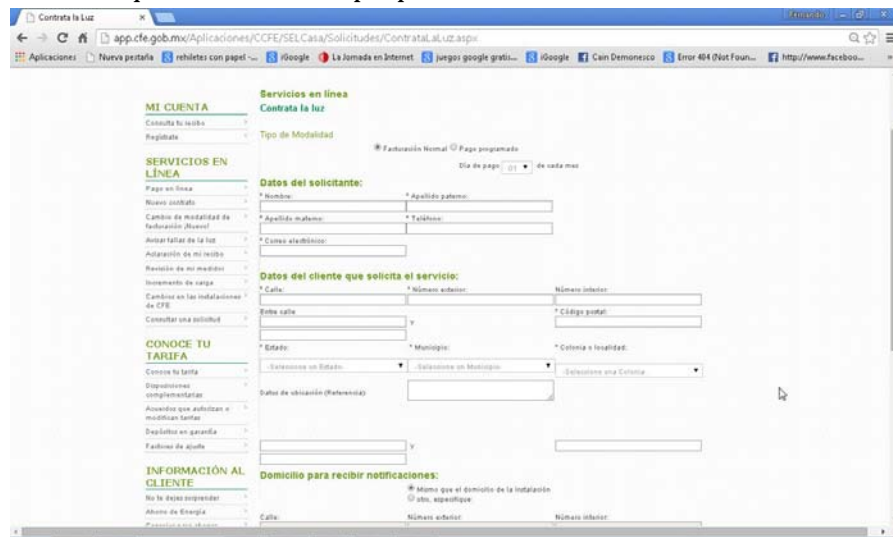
Contrata la Luz

app.cfe.gob.mx/Aplicaciones/CCFE/SELCasa/Solicitudes/ContrataLaLuz.aspx

Aplicaciones | Nueva pestaña | rehiletes con papel -... | iGoogle | La Jornada en Internet | juegos google gratis... | iGoogle | Cain Demonesco | Error 404 (Not Foun... | http://www.faceboo...

MI CUENTA
Consulta tu recibo
Regístrate

SERVICIOS EN LÍNEA
Pago en línea
Nuevo contrato
Cambio de modalidad de facturación ¡Nuevo!
Avisar fallas de la luz
Aclaración de mi recibo
Revisión de mi medidor
Incremento de carga
Cambios en las instalaciones de CFE
Consultar una solicitud

CONOCE TU TARIFA
Conoce tu tarifa
Disposiciones complementarias
Acuerdos que autorizan o modifican tarifas
Depósitos en garantía
Factores de ajuste

INFORMACIÓN AL CLIENTE
No te dejes sorprender
Ahorro de Energía
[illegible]

Servicios en línea
Contrata la luz

Tipo de Modalidad
Facturación Normal Pago programado
Día de pago 01 de cada mes

Datos del solicitante:
* Nombre:
* Apellido paterno:
* Apellido materno:
* Teléfono:
* Correo electrónico:

Datos del cliente que solicita el servicio:
* Calle:
* Número exterior:
Número interior:
Entre calle
y
* Código postal:
* Estado:
* Municipio:
* Colonia o localidad:
-Seleccione un Estado-
-Seleccione un Municipio-
-Seleccione una Colonia-
Datos de ubicación (Referencia):

y

Domicilio para recibir notificaciones:
Mismo que el domicilio de la instalación
otro, especifique
Calle:
Número exterior:
Número interior: